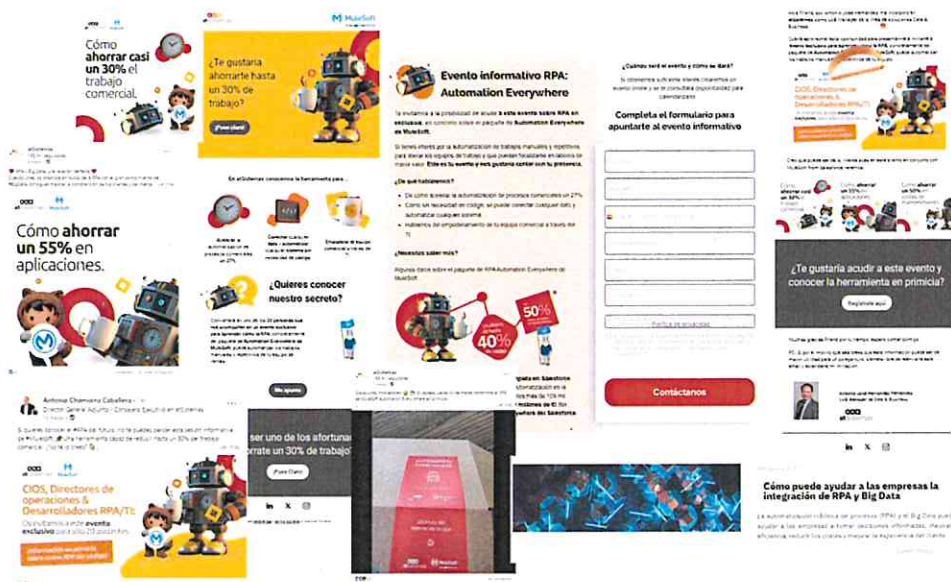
MuleSoft

Cómo ahorrar casi un 30% el trabajo comercial.

¿Te gustaría ahorrarte hasta un 30% de trabajo?

¡Pues claro!

Evento informativo RPA: Automation Everywhere

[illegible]

¿Cuándo será el evento y cómo se dará?

Completa el formulario para apuntarte al evento informativo

¿De qué hablaremos?

¿Nuestros sabor más?

Contáctanos

Cómo ahorrar un 55% en aplicaciones.

En elDiferenas conocemos la herramienta para...

¿Quieres conocer nuestro secreto?

50%

40%

Antonio Chamorro Caballero

CIOS, Directores de operaciones & Desarrolladores RPA/TI:

ser uno de los afortun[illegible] rrarte un 30% de trabajo?

¡Pues Claro!

CIOS, Directores de operaciones & Desarrolladores RPA/TI:

Cómo ahorrar un 55% en aplicaciones

Cómo ahorrar un 30% el trabajo

¿Te gustaría acudir a este evento y conocer la herramienta en primicia?

Regístrate aquí

Cómo puede ayudar a las empresas la integración de RPA y Big Data

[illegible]